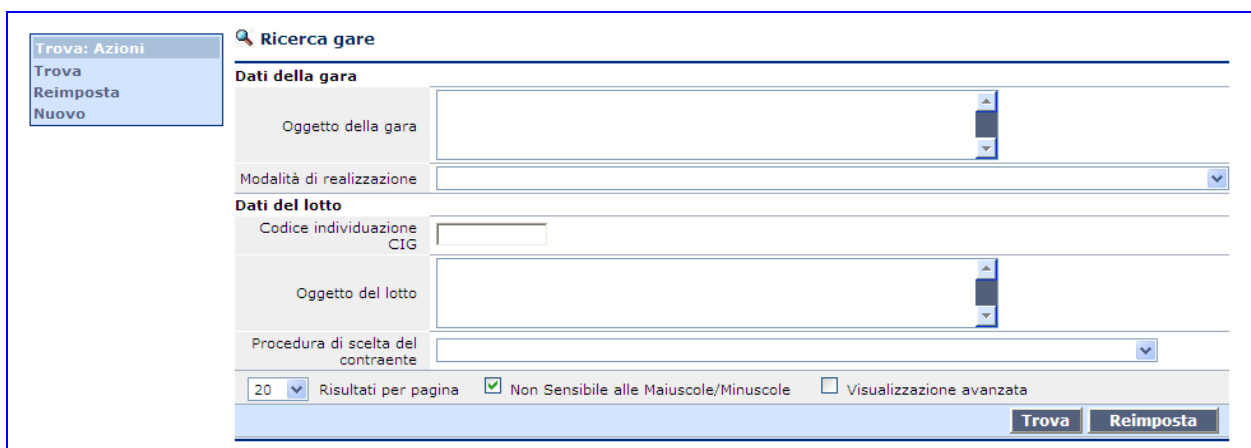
Trova: Azioni
Trova
Reimposta
Nuovo

Ricerca gare

Dati della gara

Oggetto della gara

Modalità di realizzazione

Dati del lotto

Codice individuazione CIG

Oggetto del lotto

Procedura di scelta del contraente

20 Risultati per pagina Non Sensibile alle Maiuscole/Minuscole Visualizzazione avanzata

Trova Reimposta